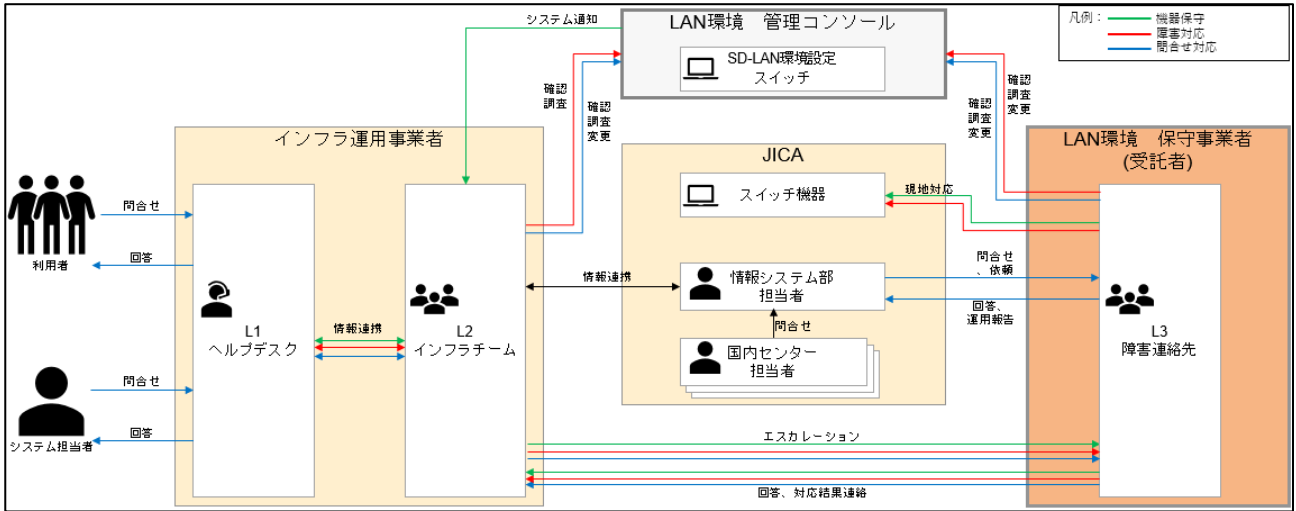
凡例：
機器保守
障害対応
問合せ対応

LAN環境　管理コンソール
SD-LAN環境設定
スイッチ

システム通知
確認
調査
確認
調査
変更
確認
調査
変更
確認
調査
変更

インフラ運用事業者
JICA
LAN環境　保守事業者
(受託者)

スイッチ機器
現地対応

問合せ
回答
利用者

L1
ヘルプデスク
情報連携
L2
インフラチーム
情報連携

情報システム部
担当者
問合せ
国内センター
担当者

問合せ
、依頼
回答、
運用報告

L3
障害連絡先

問合せ
回答
システム担当者

エスカレーション
回答、対応結果連絡